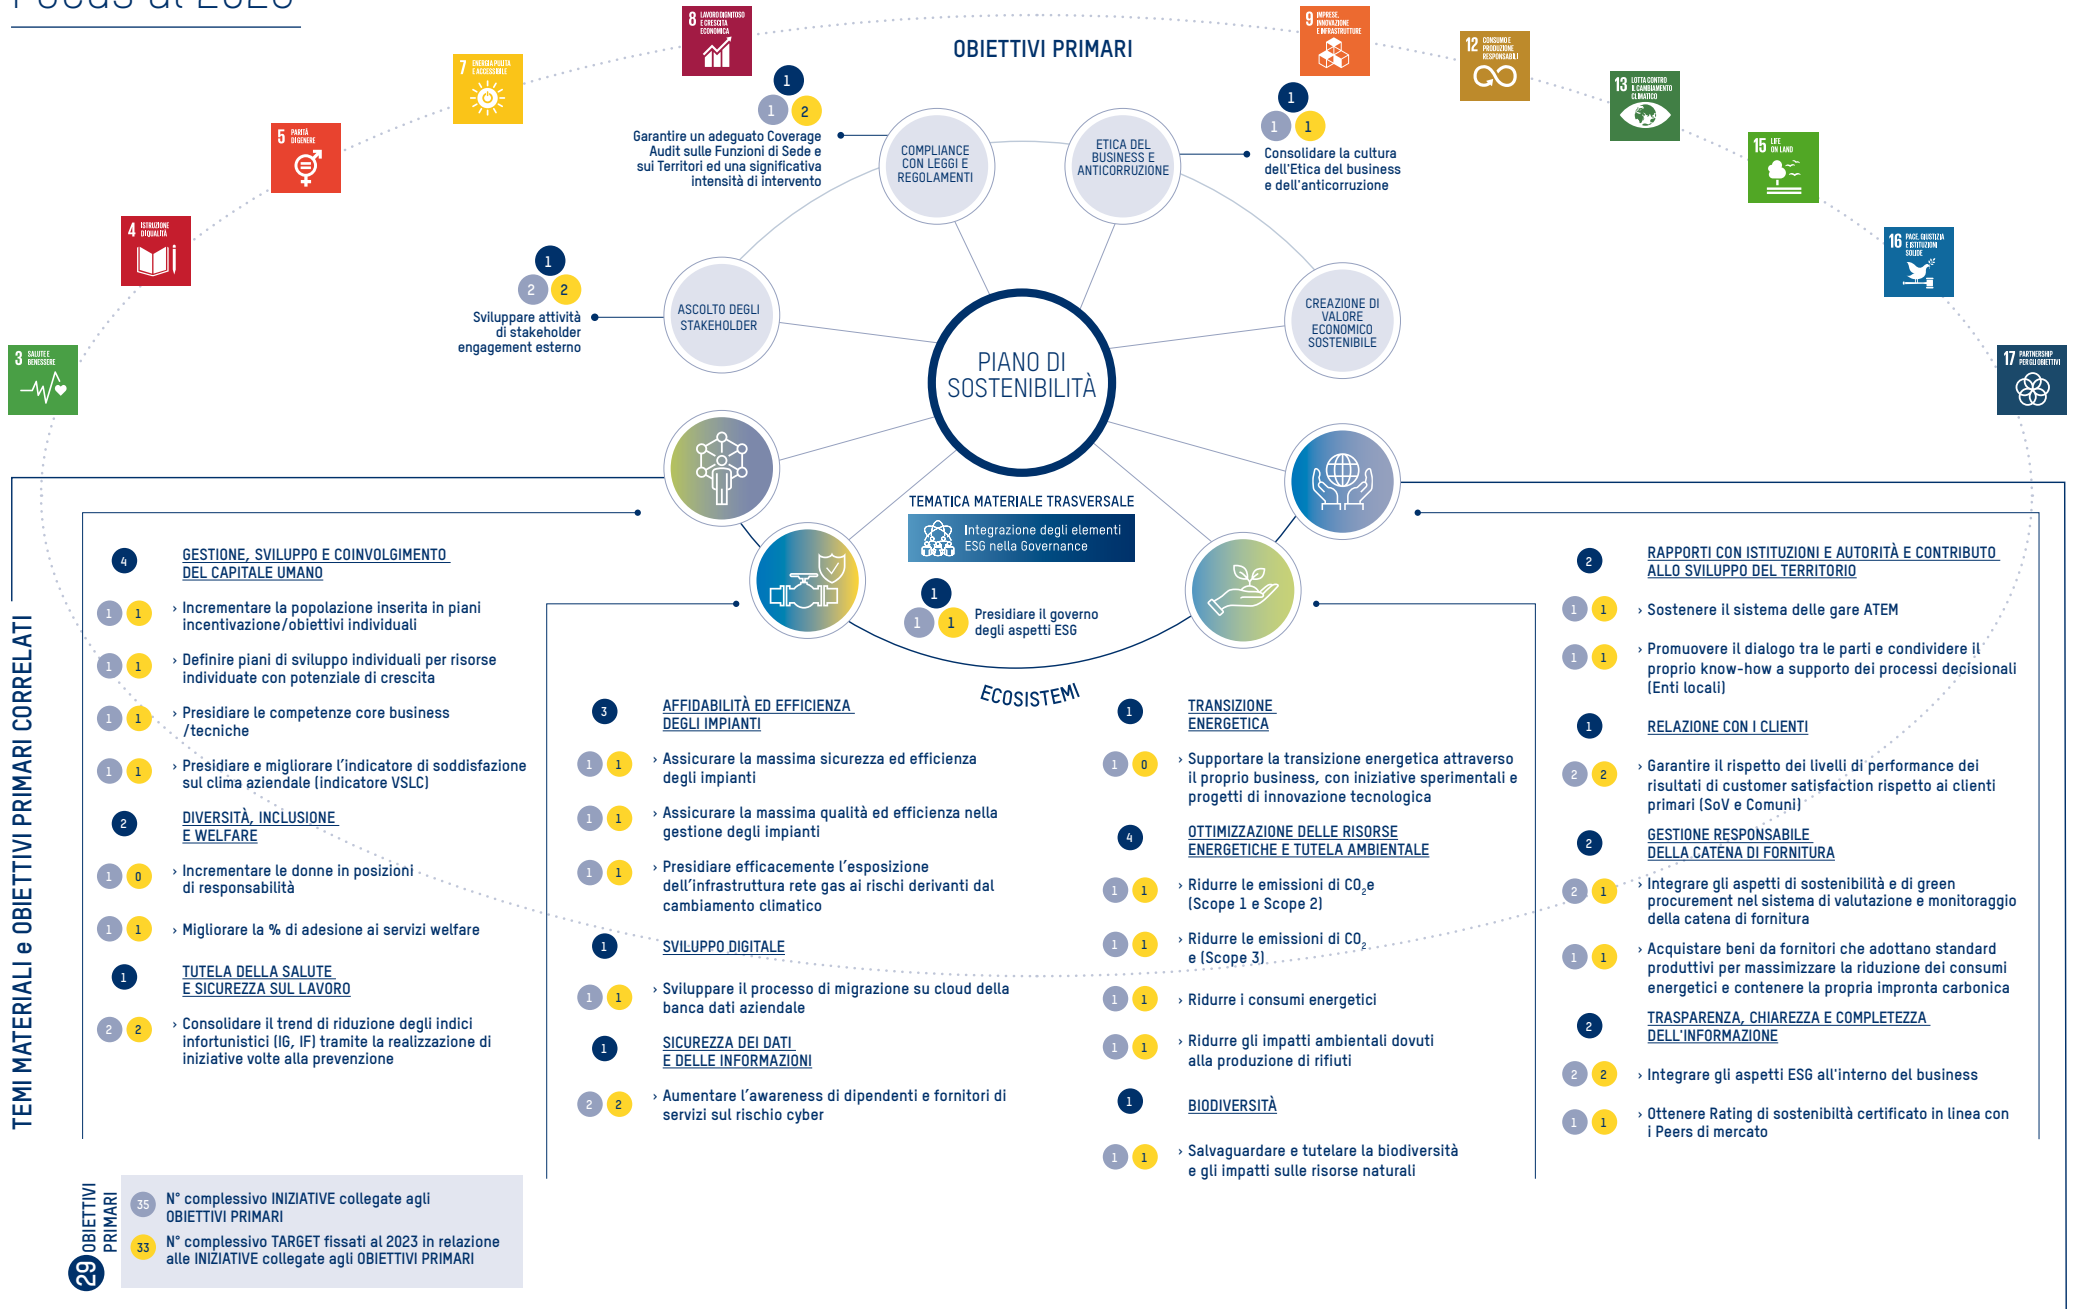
Focus al 2023

OBIETTIVI PRIMARI

8 LAVORO DIGNITOSO E CRESCITA ECONOMICA
9 IMPRESE, INNOVAZIONE E INFRASTRUTTURE
7 ENERGIA PULITA E ACCESSIBILE
12 CONSUMO E PRODUZIONE RESPONSABILI
5 PARITÀ DI GENERE
13 LOTTA CONTRO IL CAMBIAMENTO CLIMATICO
15 LIFE ON LAND
4 ISTRUZIONE DI QUALITÀ
16 PACE, GIUSTIZIA E ISTITUZIONI SOLIDE
3 SALUTE E BENESSERE
17 PARTNERSHIP PER GLI OBIETTIVI

1
1 2
Garantire un adeguato Coverage Audit sulle Funzioni di Sede e sui Territori ed una significativa intensità di intervento

COMPLIANCE CON LEGGI E REGOLAMENTI

ETICA DEL BUSINESS E ANTICORRUZIONE

1
1 1
Consolidare la cultura dell'Etica del business e dell'anticorruzione

1
2 2
Sviluppare attività di stakeholder engagement esterno

ASCOLTO DEGLI STAKEHOLDER

PIANO DI SOSTENIBILITÀ

CREAZIONE DI VALORE ECONOMICO SOSTENIBILE

TEMATICA MATERIALE TRASVERSALE
Integrazione degli elementi ESG nella Governance

1
1 1
Presidiare il governo degli aspetti ESG

ECOSISTEMI

TEMI MATERIALI e OBIETTIVI PRIMARI CORRELATI

4 GESTIONE, SVILUPPO E COINVOLGIMENTO DEL CAPITALE UMANO
1 1 › Incrementare la popolazione inserita in piani incentivazione/obiettivi individuali
1 1 › Definire piani di sviluppo individuali per risorse individuate con potenziale di crescita
1 1 › Presidiare le competenze core business /tecniche
1 1 › Presidiare e migliorare l'indicatore di soddisfazione sul clima aziendale (indicatore VSLC)
2 DIVERSITÀ, INCLUSIONE E WELFARE
1 0 › Incrementare le donne in posizioni di responsabilità
1 1 › Migliorare la % di adesione ai servizi welfare
1 TUTELA DELLA SALUTE E SICUREZZA SUL LAVORO
2 2 › Consolidare il trend di riduzione degli indici infortunistici (IG, IF) tramite la realizzazione di iniziative volte alla prevenzione

3 AFFIDABILITÀ ED EFFICIENZA DEGLI IMPIANTI
1 1 › Assicurare la massima sicurezza ed efficienza degli impianti
1 1 › Assicurare la massima qualità ed efficienza nella gestione degli impianti
1 1 › Presidiare efficacemente l'esposizione dell'infrastruttura rete gas ai rischi derivanti dal cambiamento climatico
1 SVILUPPO DIGITALE
1 1 › Sviluppare il processo di migrazione su cloud della banca dati aziendale
1 SICUREZZA DEI DATI E DELLE INFORMAZIONI
2 2 › Aumentare l'awareness di dipendenti e fornitori di servizi sul rischio cyber

1 TRANSIZIONE ENERGETICA
1 0 › Supportare la transizione energetica attraverso il proprio business, con iniziative sperimentali e progetti di innovazione tecnologica
4 OTTIMIZZAZIONE DELLE RISORSE ENERGETICHE E TUTELA AMBIENTALE
1 1 › Ridurre le emissioni di $CO_2e$ (Scope 1 e Scope 2)
1 1 › Ridurre le emissioni di $CO_2$ e (Scope 3)
1 1 › Ridurre i consumi energetici
1 1 › Ridurre gli impatti ambientali dovuti alla produzione di rifiuti
1 BIODIVERSITÀ
1 1 › Salvaguardare e tutelare la biodiversità e gli impatti sulle risorse naturali

2 RAPPORTI CON ISTITUZIONI E AUTORITÀ E CONTRIBUTO ALLO SVILUPPO DEL TERRITORIO
1 1 › Sostenere il sistema delle gare ATEM
1 1 › Promuovere il dialogo tra le parti e condividere il proprio know-how a supporto dei processi decisionali (Enti locali)
1 RELAZIONE CON I CLIENTI
2 2 › Garantire il rispetto dei livelli di performance dei risultati di customer satisfaction rispetto ai clienti primari (SoV e Comuni)
2 GESTIONE RESPONSABILE DELLA CATENA DI FORNITURA
2 1 › Integrare gli aspetti di sostenibilità e di green procurement nel sistema di valutazione e monitoraggio della catena di fornitura
1 1 › Acquistare beni da fornitori che adottano standard produttivi per massimizzare la riduzione dei consumi energetici e contenere la propria impronta carbonica
2 TRASPARENZA, CHIAREZZA E COMPLETEZZA DELL'INFORMAZIONE
2 2 › Integrare gli aspetti ESG all'interno del business
1 1 › Ottenere Rating di sostenibiltà certificato in linea con i Peers di mercato

29 OBIETTIVI PRIMARI
35 N° complessivo INIZIATIVE collegate agli OBIETTIVI PRIMARI
33 N° complessivo TARGET fissati al 2023 in relazione alle INIZIATIVE collegate agli OBIETTIVI PRIMARI